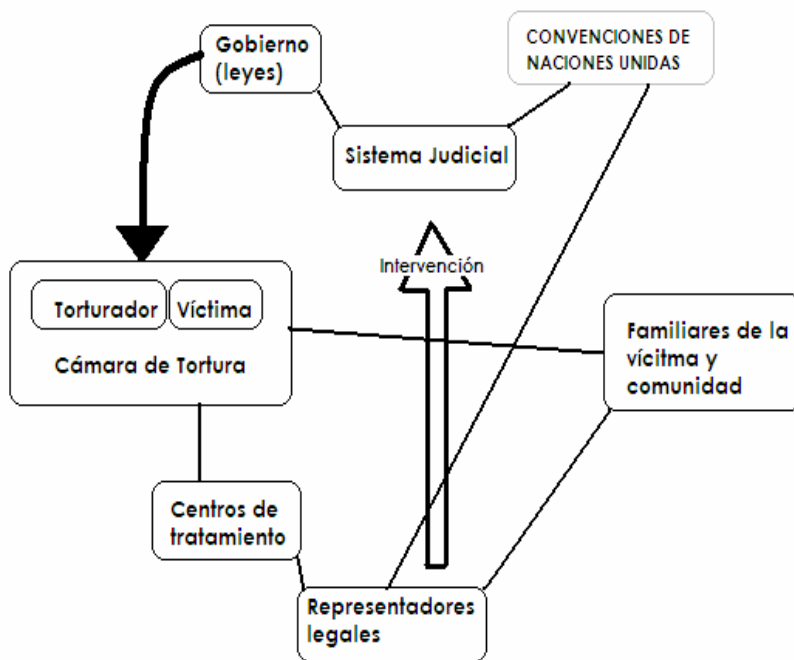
Gobierno (leyes)

CONVENCIONES DE NACIONES UNIDAS

Sistema Judicial

Intervención

Torturador

Víctima

Cámara de Tortura

Familiares de la vícitma y comunidad

Centros de tratamiento

Representadores legales